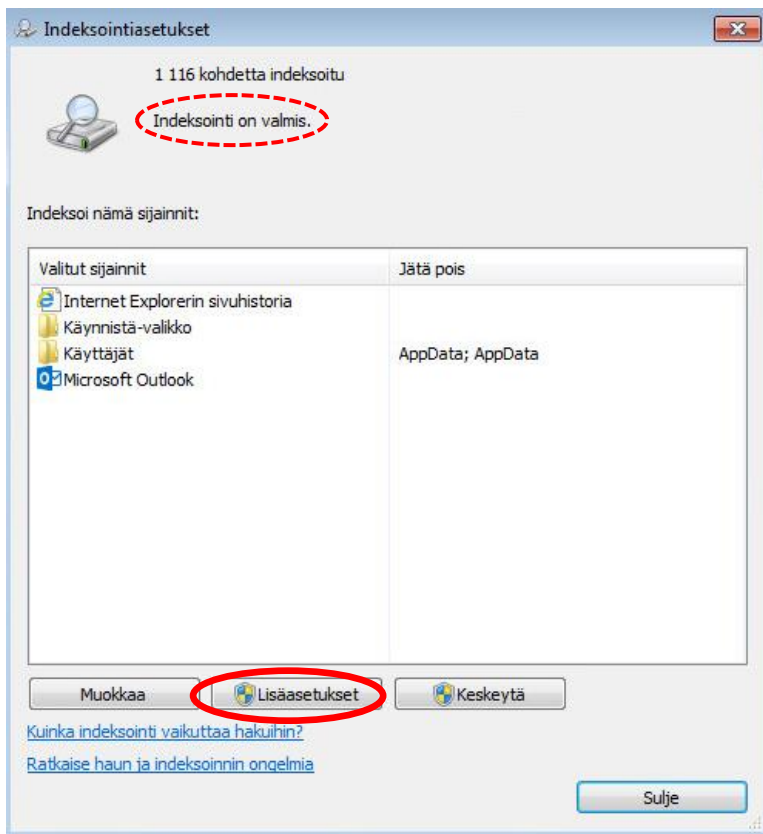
Indeksointiasetukset

1 116 kohdetta indeksoitu

Indeksointi on valmis.

Indeksoi nämä sijainnit:

| Valitut sijainnit | Jätä pois |
|---|---|
| Internet Explorerin sivuhistoria | |
| Käynnistä-valikko | |
| Käyttäjät | AppData; AppData |
| Microsoft Outlook | |

Muokkaa
Lisäasetukset
Keskeytä

Kuinka indeksointi vaikuttaa hakuihin?

Ratkaise haun ja indeksoinnin ongelmia

Sulje